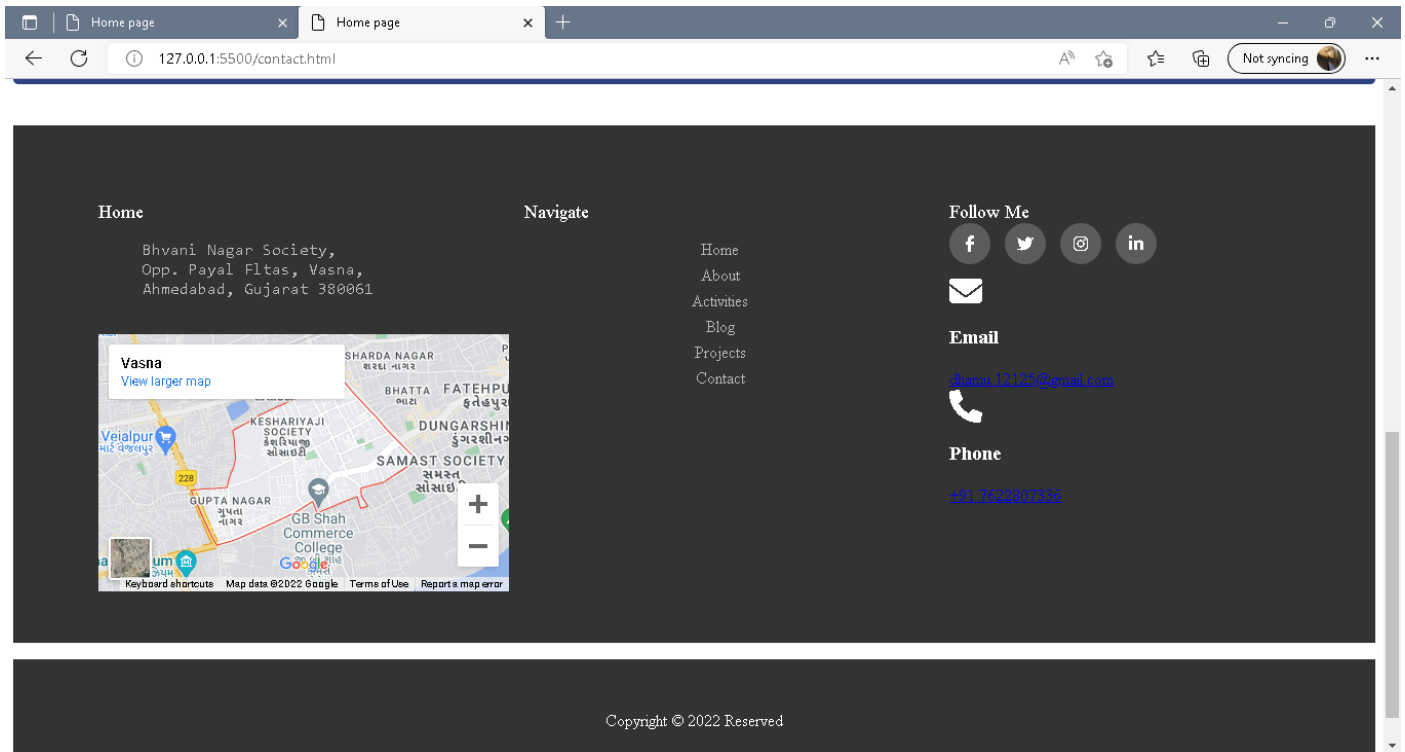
Home page
Home page
127.0.0.1:5500/contact.html
Not syncing

Home

Bhvani Nagar Society,
Opp. Payal Fltas, Vasna,
Ahmedabad, Gujarat 380061

Vasna
View larger map
SHARDA NAGAR
શરદા નગર
BHATTA
ભાટા
FATEHPU
ફતેહપુર
KESHARIYAJI SOCIETY
કેશરિયાજી સોસાઈટી
DUNGARSHI
ડુંગરશીનગ
Veialpur
માટે વેજલપુર
SAMAST SOCIETY
સમસ્ત સોસાઈ
228
GUPTA NAGAR
ગુપ્તા નગર
GB Shah Commerce College
um
Google
Keyboard shortcuts
Map data ©2022 Google
Terms of Use
Report a map error

Navigate

Home
About
Activities
Blog
Projects
Contact

Follow Me

Email

dhanu.12125@gmail.com

Phone

+91 7622807336

Copyright © 2022 Reserved